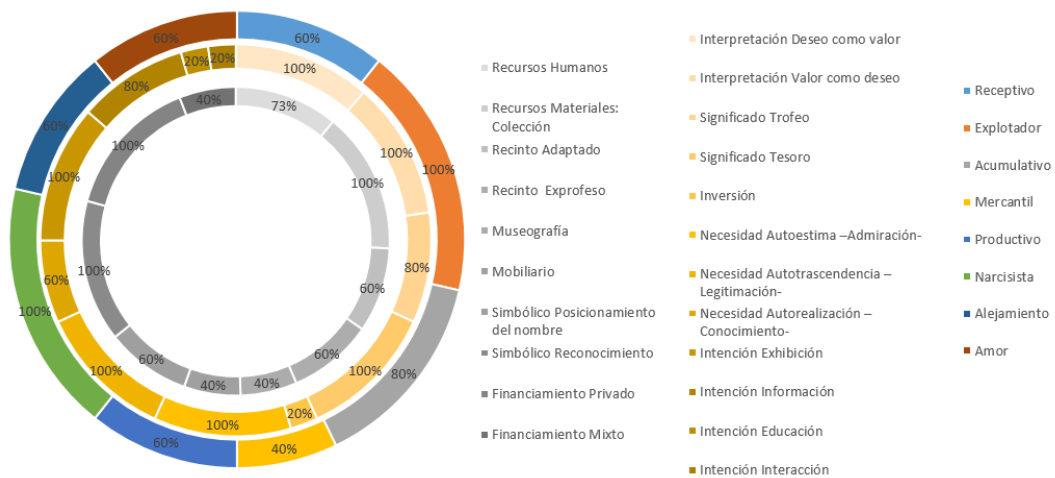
60%
100%
80%
40%
60%
100%
60%
60%

100%
100%
80%
100%
20%
100%
100%
60%
100%
100%
80%
20%
20%

73%
100%
60%
60%
40%
40%
40%
60%
100%
100%
40%

Recursos Humanos
Recursos Materiales: Colección
Recinto Adaptado
Recinto Exprofeso
Museografía
Mobiliario
Simbólico Posicionamiento del nombre
Simbólico Reconocimiento
Financiamiento Privado
Financiamiento Mixto

Interpretación Deseo como valor
Interpretación Valor como deseo
Significado Trofeo
Significado Tesoro
Inversión
Necesidad Autoestima –Admiración-
Necesidad Autotrascendencia – Legitimación-
Necesidad Autorealización – Conocimiento-
Intención Exhibición
Intención Información
Intención Educación
Intención Interacción

Receptivo
Explotador
Acumulativo
Mercantil
Productivo
Narcisista
Alejamiento
Amor